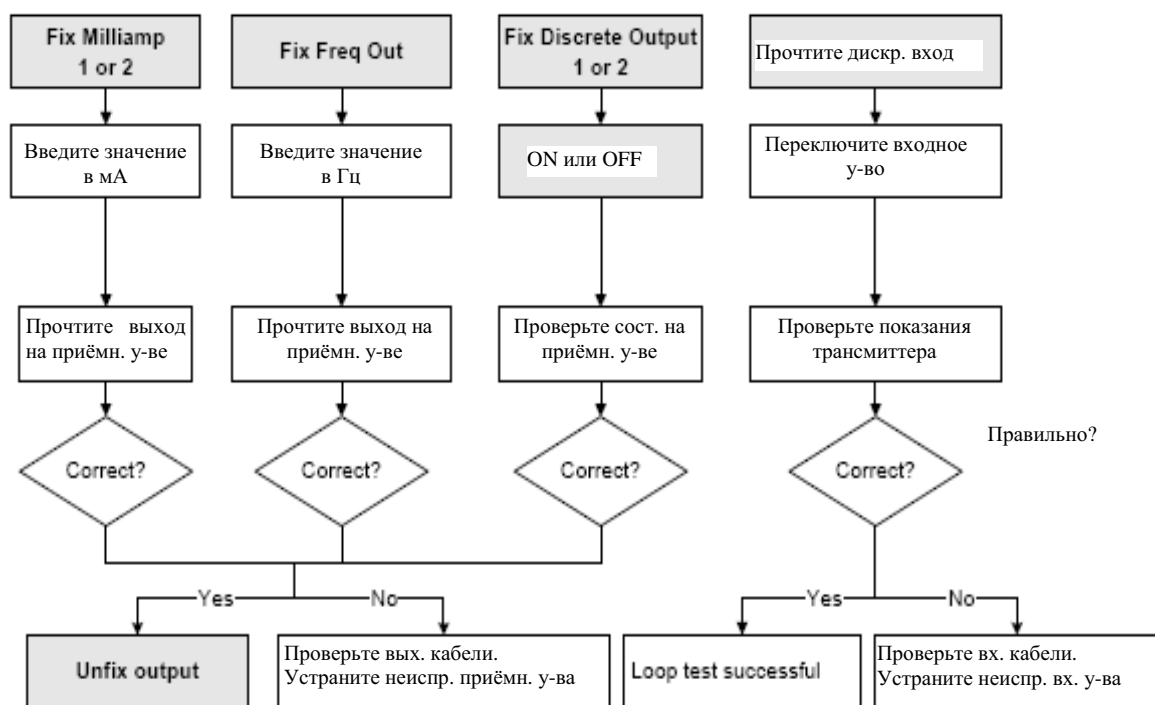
Fix Milliamp 1 or 2

Введите значение в мА

Прочтите выход на приёмн. у-ве

Correct?

Fix Freq Out

Введите значение в Гц

Прочтите выход на приёмн. у-ве

Correct?

Fix Discrete Output 1 or 2

ON или OFF

Проверьте сост. на приёмн. у-ве

Correct?

Прочтите дискр. вход

Переключите входное у-во

Проверьте показания трансмиттера

Правильно?

Correct?

Yes

No

Unfix output

Проверьте вых. кабели. Устраните неиспр. приёмн. у-ва

Yes

No

Loop test successful

Проверьте вх. кабели. Устраните неиспр. вх. у-ва